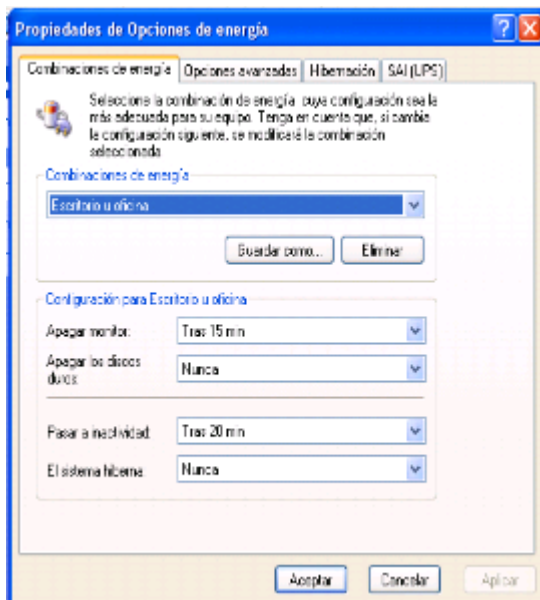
Propiedades de Opciones de energía

Combinaciones de energía | Opciones avanzadas | Hibernación | SAI (UPS)

Seleccione la combinación de energía cuya configuración sea la más adecuada para su equipo. Tenga en cuenta que, si cambia la configuración siguiente, se modificará la combinación seleccionada.

Combinaciones de energía

Escritorio u oficina

Guardar como... Eliminar

Configuración para Escritorio u oficina

Apagar monitor: Tras 15 min

Apagar los discos duros: Nunca

Pasar a inactividad: Tras 20 min

El sistema hiberna: Nunca

Aceptar Cancelar Aplicar